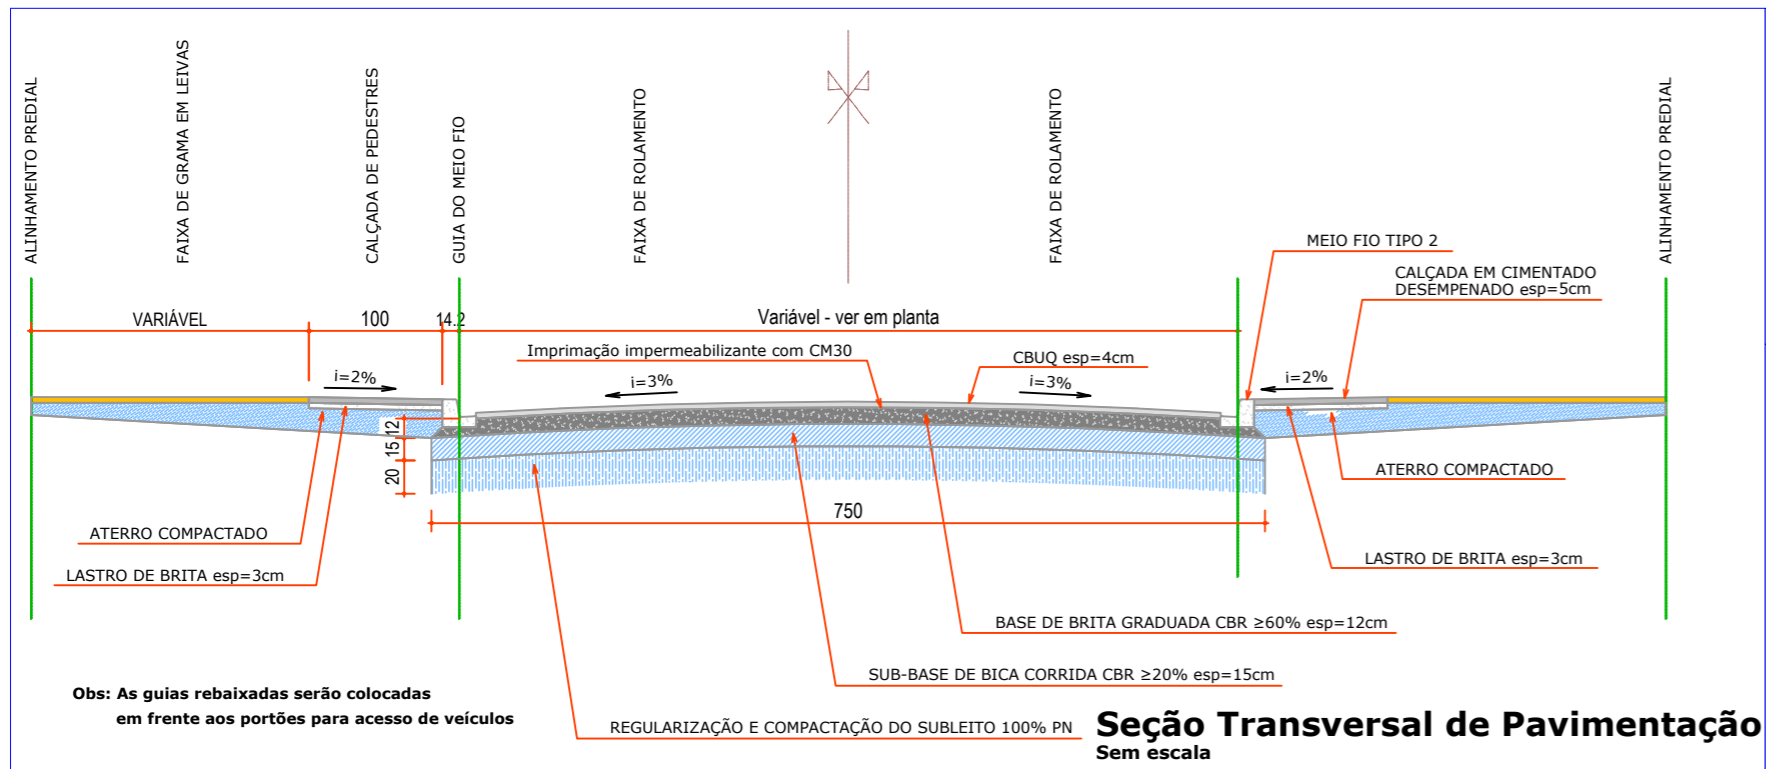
ALINHAMENTO PREDIAL
FAIXA DE GRAMA EM LEIVAS
CALÇADA DE PEDESTRES
GUIA DO MEIO FIO
FAIXA DE ROLAMENTO
FAIXA DE ROLAMENTO
ALINHAMENTO PREDIAL

MEIO FIO TIPO 2
CALÇADA EM CIMENTADO DESEMPENADO esp=5cm

VARIÁVEL
100
14.2
Variável - ver em planta

Imprimação impermeabilizante com CM30
CBUQ esp=4cm
i=2%
i=3%
i=3%
i=2%

12
15
20
750

ATERRO COMPACTADO
LASTRO DE BRITA esp=3cm
ATERRO COMPACTADO
LASTRO DE BRITA esp=3cm
BASE DE BRITA GRADUADA CBR ≥60% esp=12cm
SUB-BASE DE BICA CORRIDA CBR ≥20% esp=15cm
REGULARIZAÇÃO E COMPACTAÇÃO DO SUBLEITO 100% PN

Obs: As guias rebaixadas serão colocadas em frente aos portões para acesso de veículos

Seção Transversal de Pavimentação
Sem escala